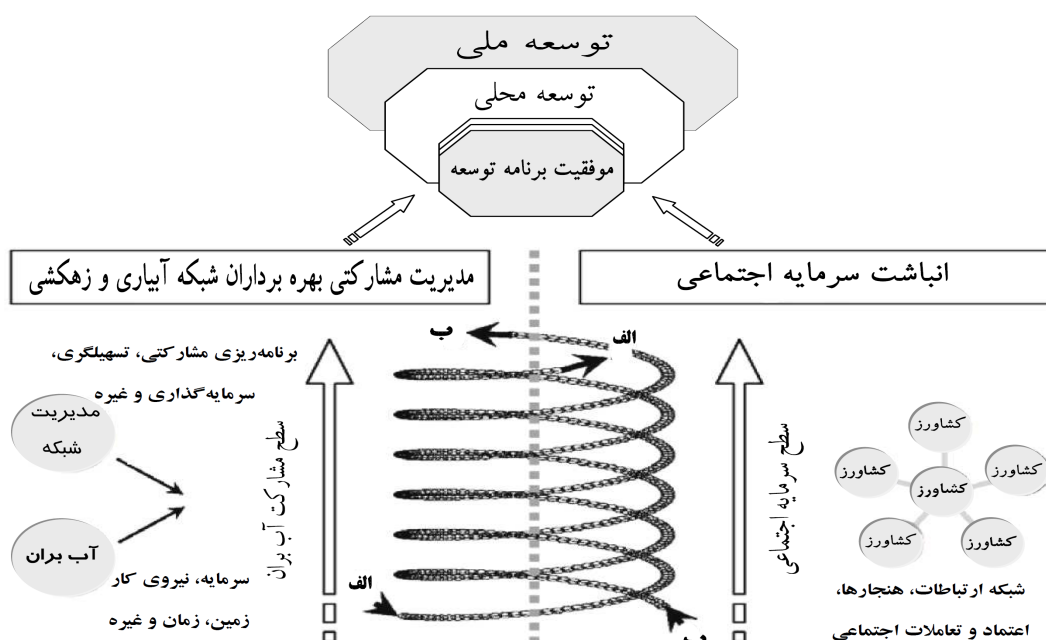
توسعه ملی

توسعه محلی

موفقیت برنامه توسعه

مدیریت مشارکتی بهره برداران شبکه آبیاری و زهکشی

انباشت سرمایه اجتماعی

برنامه‌ریزی مشارکتی، تسهیلگری، سرمایه‌گذاری و غیره

ب

الف

مدیریت شبکه

سطح مشارکت آب بران

سطح سرمایه اجتماعی

کشاورز

کشاورز

کشاورز

کشاورز

کشاورز

کشاورز

آب بران

سرمایه، نیروی کار زمین، زمان و غیره

الف

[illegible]

شبکه ارتباطات، هنجارها، اعتماد و تعاملات اجتماعی